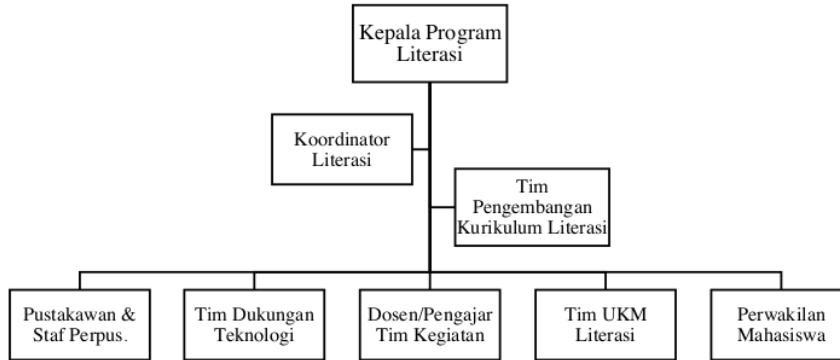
Kepala Program Literasi

Koordinator Literasi

Tim Pengembangan Kurikulum Literasi

Pustakawan & Staf Perpus.

Tim Dukungan Teknologi

Dosen/Pengajar Tim Kegiatan

Tim UKM Literasi

Perwakilan Mahasiswa